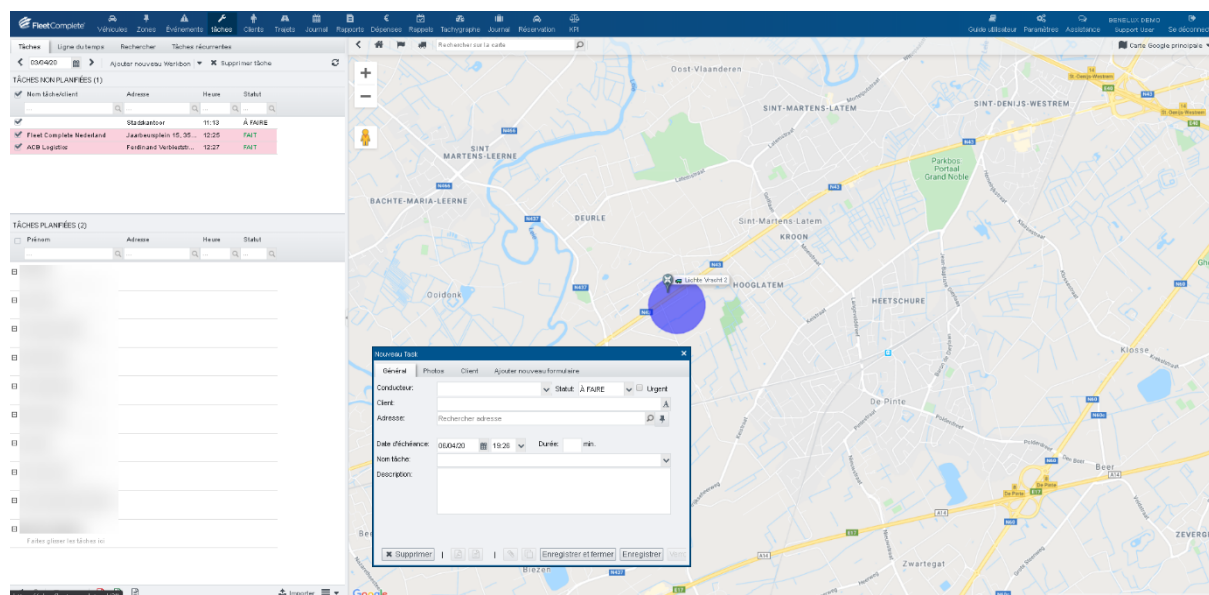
FleetComplete Véhicules Zones Événements tâches Clients Trajets Journal Rapports Dépenses Rappels Tachygraphe Journal Réservation KPI
Guide utilisateur Paramètres Assistance BENELUX DEMO Support User Se déconnecter

Tâches Ligne du temps Rechercher Tâches récurrentes
03/04/20 Ajouter nouveau Werkbon Supprimer tâche
TÂCHES NON PLANIFIÉES (1)

| Nom tâche/client | Adresse | Heure | Statut |
|---|---|---|---|
| | Stadskantoor | 11:13 | À FAIRE |
| Fleet Complete Nederland | Jaarbeursplein 15, 35... | 12:25 | FAIT |
| ACB Logistics | Ferdinand Verbieststr... | 12:27 | FAIT |

TÂCHES PLANIFIÉES (2)

| Prénom | Adresse | Heure | Statut |
|---|---|---|---|

Faites glisser les tâches ici
Importer

Rechercher sur la carte
Carte Google principale

Oost-Vlaanderen
SINT-MARTENS-LATEM
SINT-DENIJS-WESTREM
SINT MARTENS-LEERNE
BACHTE-MARIA-LEERNE
DEURLE
Sint-Martens-Latem
KROON
Parkbos Portaal Grand Noble
Lichte Vracht 2
HOOGLATEM
HEETSCHURE
Ooidonk
Klosse
De Pinte
Beer
ZEVERGEM
Zwartegat
Biezen
Google

Nouveau Task
Général Photos Client Ajouter nouveau formulaire
Conducteur:
Statut: À FAIRE
Urgent
Client:
Adresse: Rechercher adresse
Date d'échéance: 06/04/20 19:26 Durée: min.
Nom tâche:
Description:
Supprimer
Enregistrer et fermer
Enregistrer